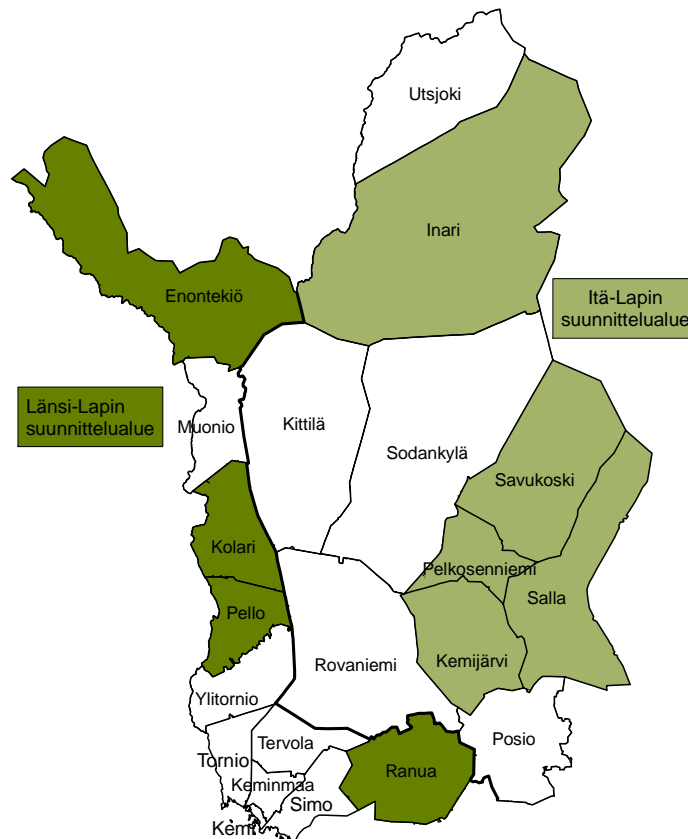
Utsjoki

Inari

Itä-Lapin suunnittelualue

Enontekiö

Länsi-Lapin suunnittelualue

Muonio

Kittilä

Sodankylä

Savukoski

Kolari

Pelkosenniemi

Salla

Pello

Rovaniemi

Kemijärvi

Ylitornio

Tervola

Posio

Tornio

Keminmaa

Ranua

Simo

Kemi